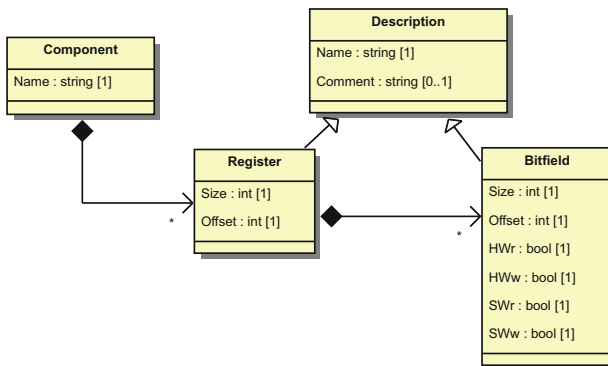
Component
Name : string [1]

Description
Name : string [1]
Comment : string [0..1]

Register
Size : int [1]
Offset : int [1]

*

Bitfield
Size : int [1]
Offset : int [1]
HWr : bool [1]
HWw : bool [1]
SWr : bool [1]
SWw : bool [1]

*